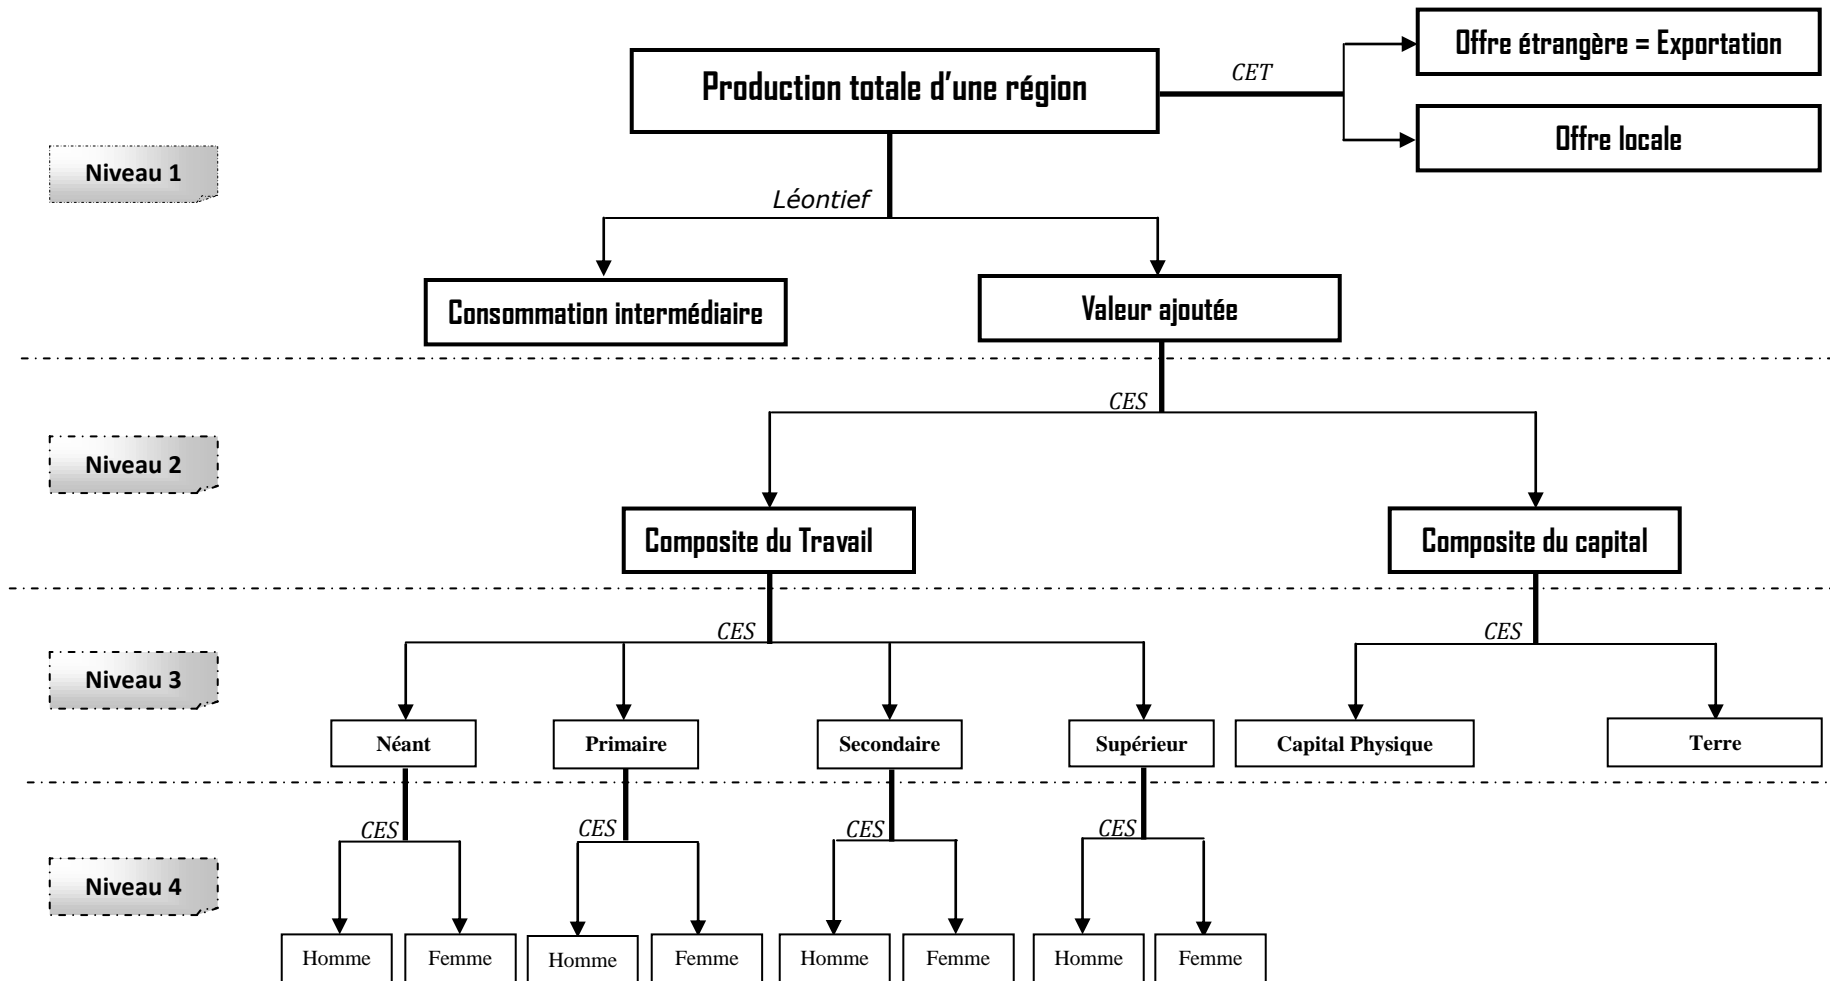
Production totale d'une région

CET

Offre étrangère = Exportation

Offre locale

Niveau 1

Léontief

Consommation intermédiaire

Valeur ajoutée

CES

Niveau 2

Composite du Travail

Composite du capital

CES

CES

Niveau 3

Néant

Primaire

Secondaire

Supérieur

Capital Physique

Terre

CES

CES

CES

CES

Niveau 4

Homme

Femme

Homme

Femme

Homme

Femme

Homme

Femme